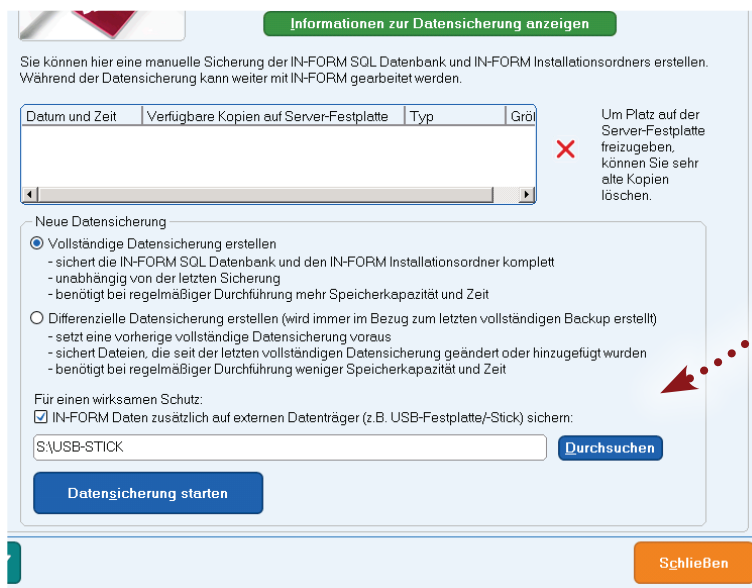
Informationen zur Datensicherung anzeigen

Sie können hier eine manuelle Sicherung der IN-FORM SQL Datenbank und IN-FORM Installationsordners erstellen. Während der Datensicherung kann weiter mit IN-FORM gearbeitet werden.

| Datum und Zeit | Verfügbare Kopien auf Server-Festplatte | Typ | Grö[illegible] |
|---|---|---|---|

Um Platz auf der Server-Festplatte freizugeben, können Sie sehr alte Kopien löschen.

Neue Datensicherung

Vollständige Datensicherung erstellen
- sichert die IN-FORM SQL Datenbank und den IN-FORM Installationsordner komplett
- unabhängig von der letzten Sicherung
- benötigt bei regelmäßiger Durchführung mehr Speicherkapazität und Zeit

Differenzielle Datensicherung erstellen (wird immer im Bezug zum letzten vollständigen Backup erstellt)
- setzt eine vorherige vollständige Datensicherung voraus
- sichert Dateien, die seit der letzten vollständigen Datensicherung geändert oder hinzugefügt wurden
- benötigt bei regelmäßiger Durchführung weniger Speicherkapazität und Zeit

Für einen wirksamen Schutz:
IN-FORM Daten zusätzlich auf externen Datenträger (z.B. USB-Festplatte/-Stick) sichern:

S:\USB-STICK

Durchsuchen

Datensicherung starten

Schließen